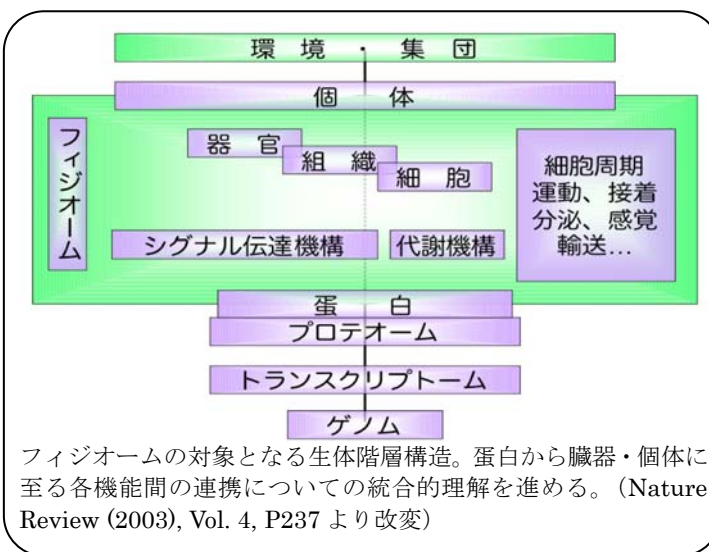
環境・集団

個体

フィジオーム

器官

組織

細胞

細胞周期
運動、接着
分泌、感覚
輸送…

シグナル伝達機構

代謝機構

蛋白

プロテオーム

トランスクリプトーム

ゲノム

フィジオームの対象となる生体階層構造。蛋白から臓器・個体に至る各機能間の連携についての統合的理解を進める。（Nature Review (2003), Vol. 4, P237 より改変）